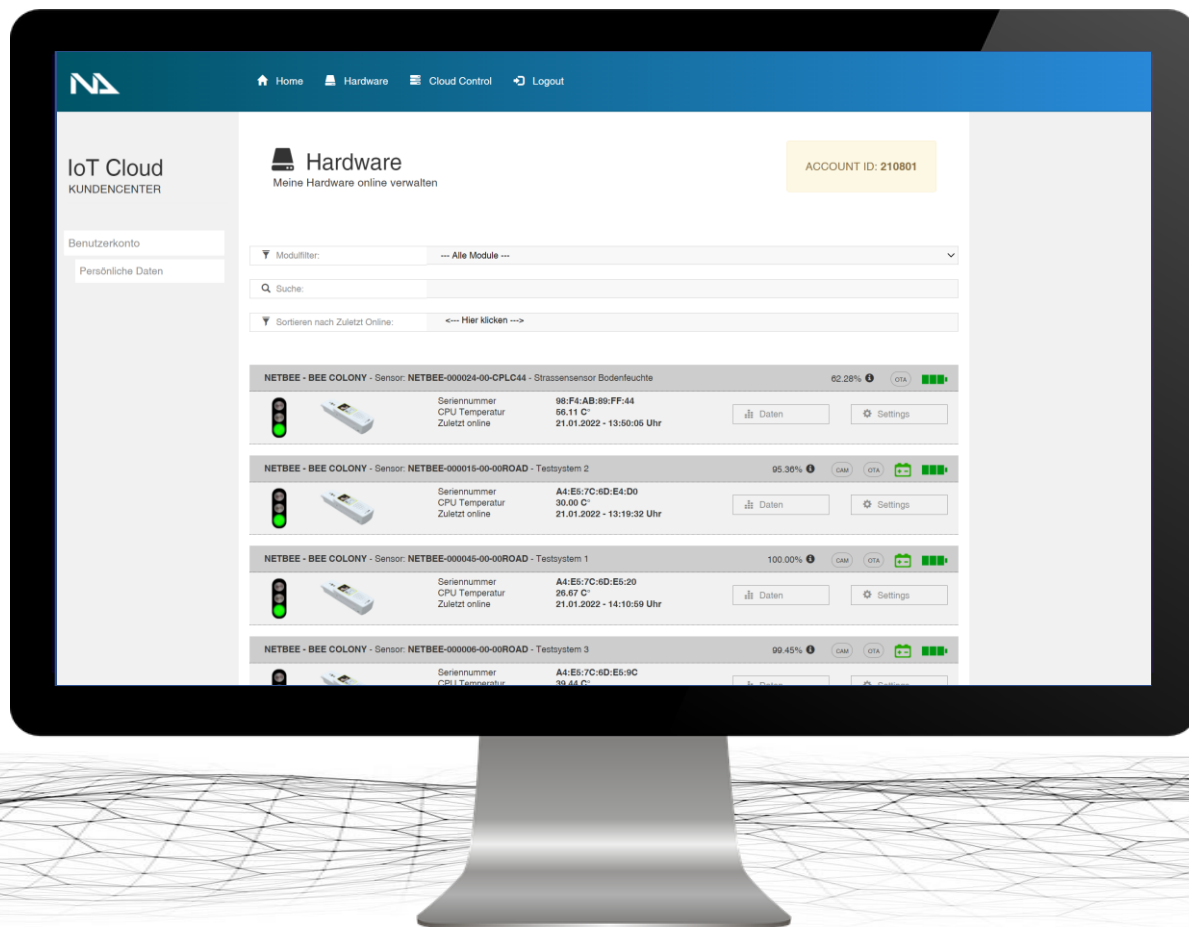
Home Hardware Cloud Control Logout

IoT Cloud
KUNDENCENTER

Benutzerkonto
Persönliche Daten

Hardware
Meine Hardware online verwalten

ACCOUNT ID: 210801

Modulfilter: --- Alle Module ---

Suche:

Sortieren nach Zuletzt Online: <--- Hier klicken --->

NETBEE - BEE COLONY - Sensor: NETBEE-000024-00-CPLC44 - Strassensensor Bodenfeuchte 62.28% OTA
Seriennummer 98:F4:AB:89:FF:44
CPU Temperatur 56.11 C°
Zuletzt online 21.01.2022 - 13:50:05 Uhr
Daten Settings

NETBEE - BEE COLONY - Sensor: NETBEE-000015-00-00ROAD - Testsystem 2 95.36% CAM OTA
Seriennummer A4:E5:7C:6D:E4:D0
CPU Temperatur 30.00 C°
Zuletzt online 21.01.2022 - 13:19:32 Uhr
Daten Settings

NETBEE - BEE COLONY - Sensor: NETBEE-000045-00-00ROAD - Testsystem 1 100.00% CAM OTA
Seriennummer A4:E5:7C:6D:E5:20
CPU Temperatur 26.67 C°
Zuletzt online 21.01.2022 - 14:10:59 Uhr
Daten Settings

NETBEE - BEE COLONY - Sensor: NETBEE-000006-00-00ROAD - Testsystem 3 99.45% CAM OTA
Seriennummer A4:E5:7C:6D:E5:9C
CPU Temperatur 39.44 C°
Daten Settings